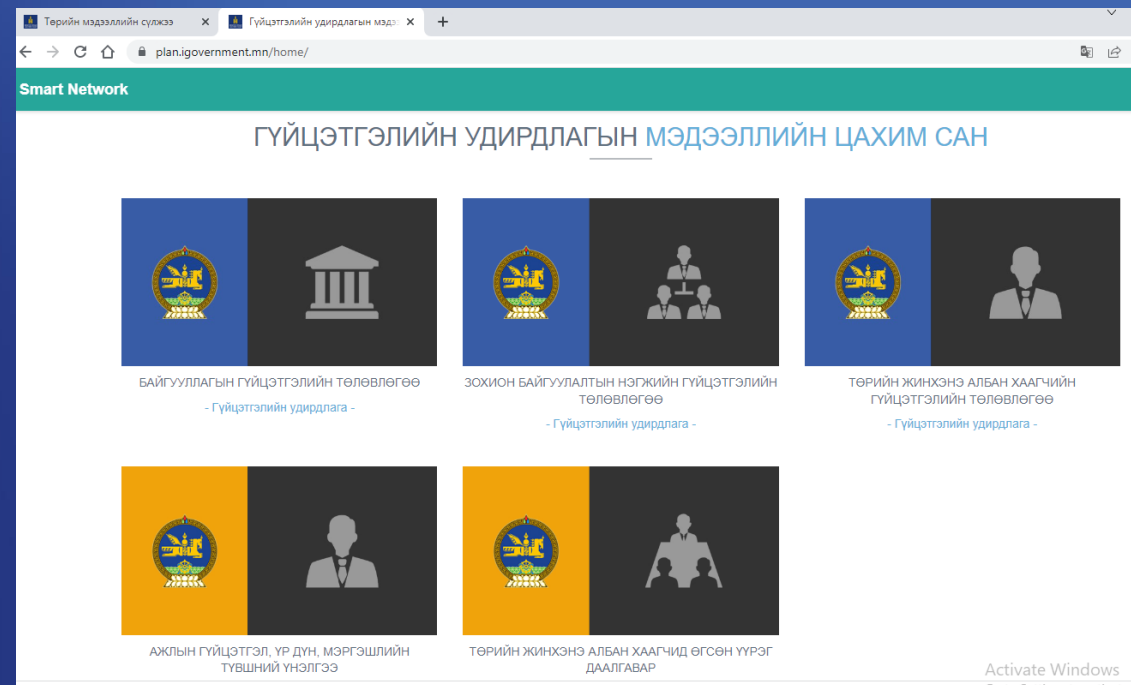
Төрийн мэдээллийн сүлжээ ×
Гүйцэтгэлийн удирдлагын мэдэ ×
+

plan.igovernment.mn/home/

Smart Network

ГҮЙЦЭТГЭЛИЙН УДИРДЛАГЫН МЭДЭЭЛЛИЙН ЦАХИМ САН

БАЙГУУЛЛАГЫН ГҮЙЦЭТГЭЛИЙН ТӨЛӨВЛӨГӨӨ
- Гүйцэтгэлийн удирдлага -

ЗОХИОН БАЙГУУЛАЛТЫН НЭГЖИЙН ГҮЙЦЭТГЭЛИЙН ТӨЛӨВЛӨГӨӨ
- Гүйцэтгэлийн удирдлага -

ТӨРИЙН ЖИНХЭНЭ АЛБАН ХААГЧИЙН ГҮЙЦЭТГЭЛИЙН ТӨЛӨВЛӨГӨӨ
- Гүйцэтгэлийн удирдлага -

АЖЛЫН ГҮЙЦЭТГЭЛ, ҮР ДҮН, МЭРГЭШЛИЙН ТҮВШНИЙ ҮНЭЛГЭЭ

ТӨРИЙН ЖИНХЭНЭ АЛБАН ХААГЧИД ӨГСӨН ҮҮРЭГ ДААЛГАВАР

Activate Windows